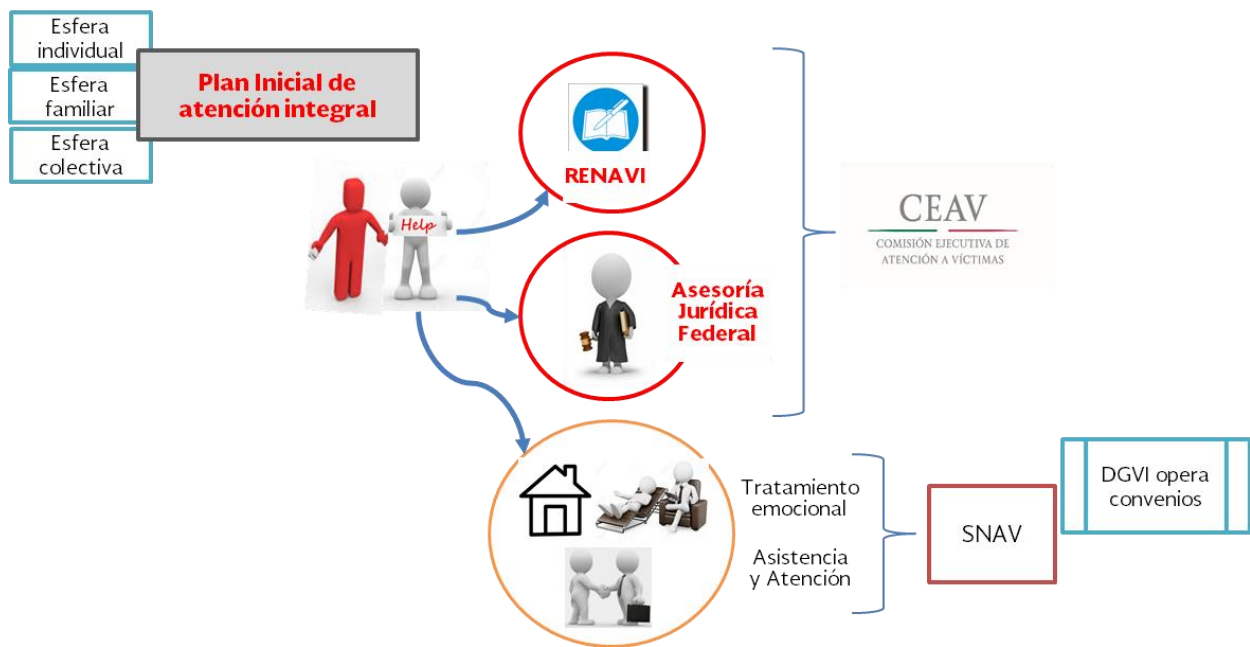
Esfera individual

Esfera familiar

Esfera colectiva

Plan Inicial de atención integral

Help

RENAVI

Asesoría Jurídica Federal

CEAV
COMISIÓN EJECUTIVA DE ATENCIÓN A VÍCTIMAS

Tratamiento emocional

Asistencia y Atención

SNAV

DGVI opera convenios